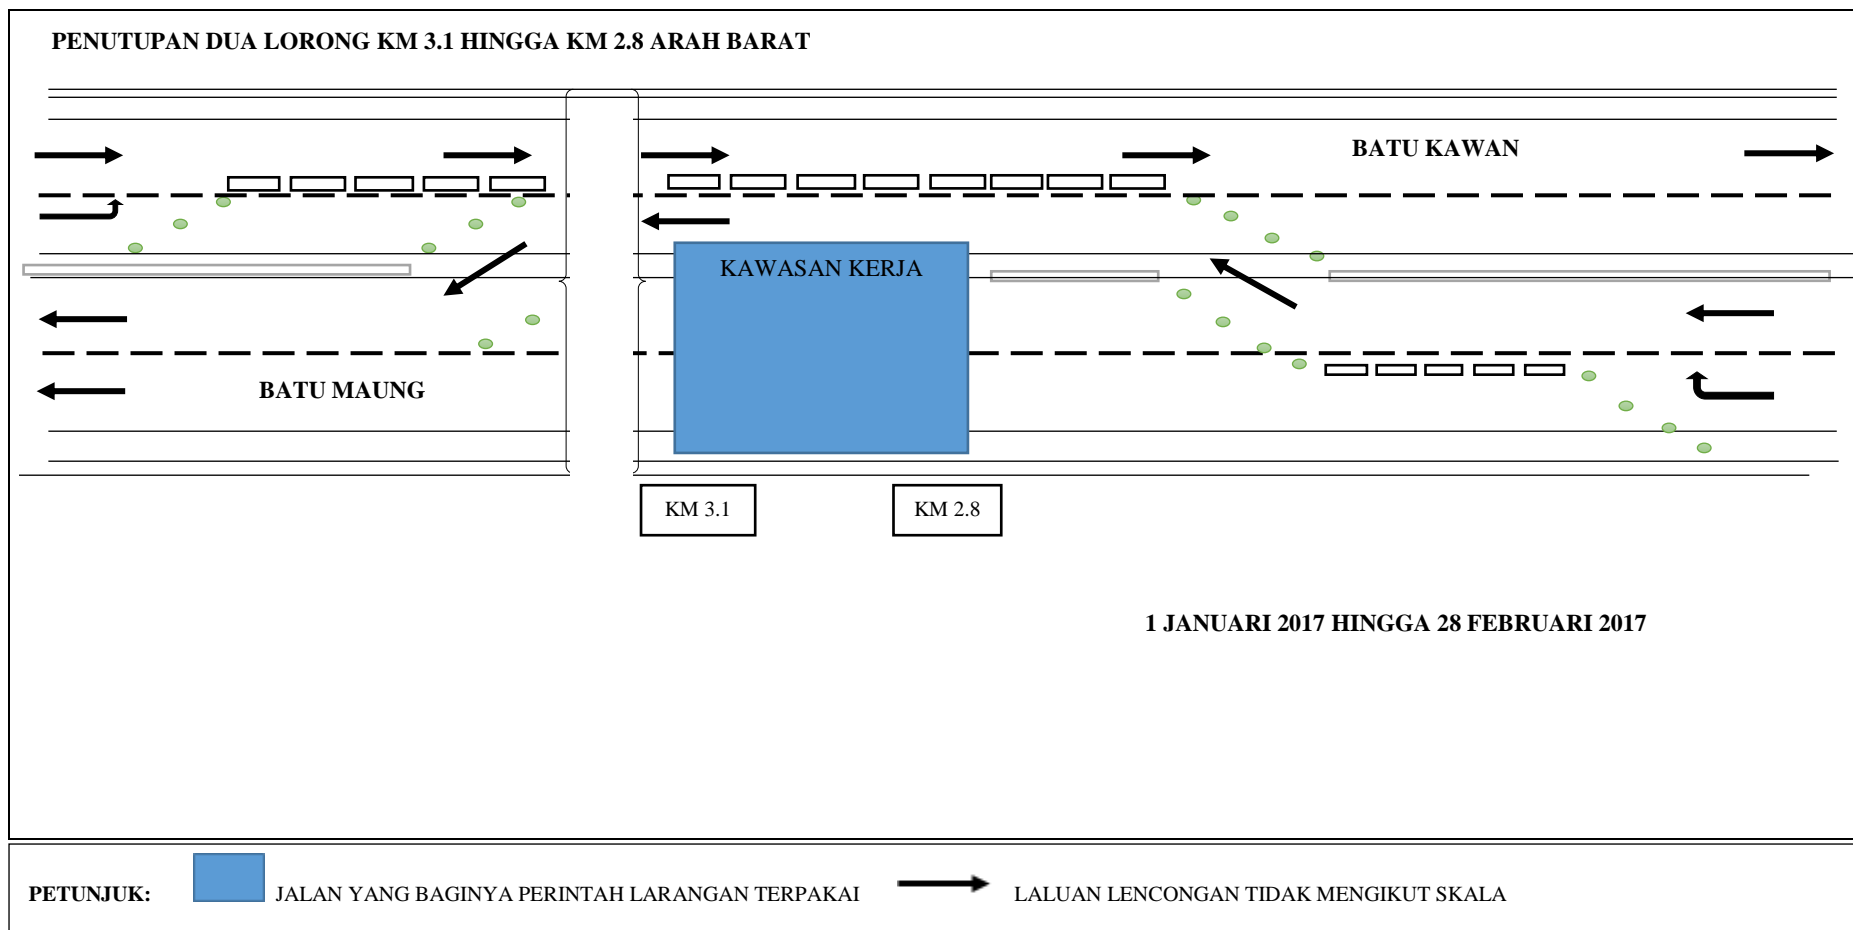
PENUTUPAN DUA LORONG KM 3.1 HINGGA KM 2.8 ARAH BARAT

BATU KAWAN

KAWASAN KERJA

BATU MAUNG

KM 3.1

KM 2.8

1 JANUARI 2017 HINGGA 28 FEBRUARI 2017

PETUNJUK: JALAN YANG BAGINYA PERINTAH LARANGAN TERPAKAI LALUAN LENCONGAN TIDAK MENGIKUT SKALA